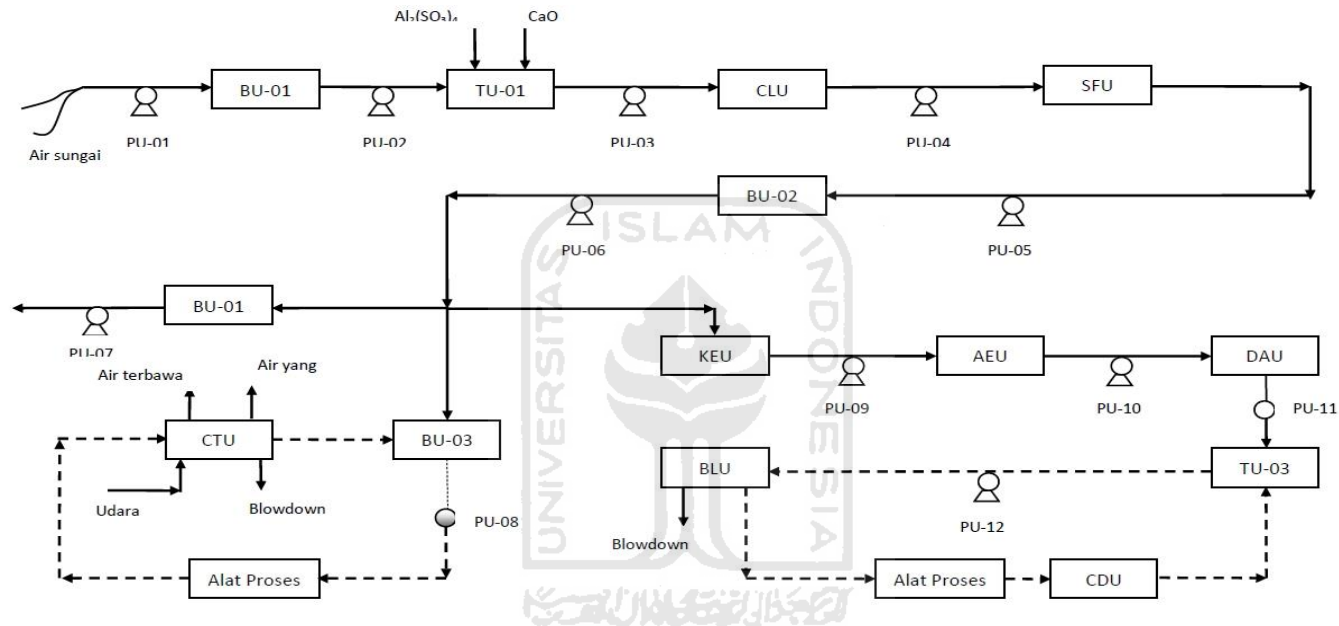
$Al_2(SO_4)_3$
CaO
BU-01
TU-01
CLU
SFU
Air sungai
PU-01
PU-02
PU-03
PU-04
BU-02
PU-06
PU-05
ISLAM
INDONESIA
UNIVERSITAS
BU-01
PU-07
KEU
AEU
DAU
Air terbawa
Air yang
PU-09
PU-10
PU-11
CTU
BU-03
Udara
Blowdown
BLU
TU-03
PU-08
PU-12
Blowdown
Alat Proses
Alat Proses
CDU